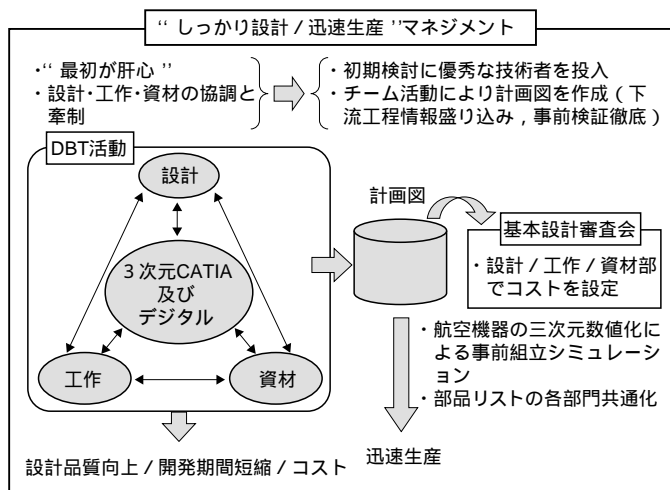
'' しっかり設計 / 迅速生産 ''マネジメント

・'' 最初が肝心 ''
・設計･工作･資材の協調と牽制

・初期検討に優秀な技術者を投入
・チーム活動により計画図を作成（下流工程情報盛り込み，事前検証徹底）

DBT活動

設計

3 次元CATIA 及び デジタル

工作

資材

計画図

基本設計審査会

・設計 / 工作 / 資材部でコストを設定

・航空機器の三次元数値化による事前組立シミュレーション
・部品リストの各部門共通化

迅速生産

設計品質向上 / 開発期間短縮 / コスト